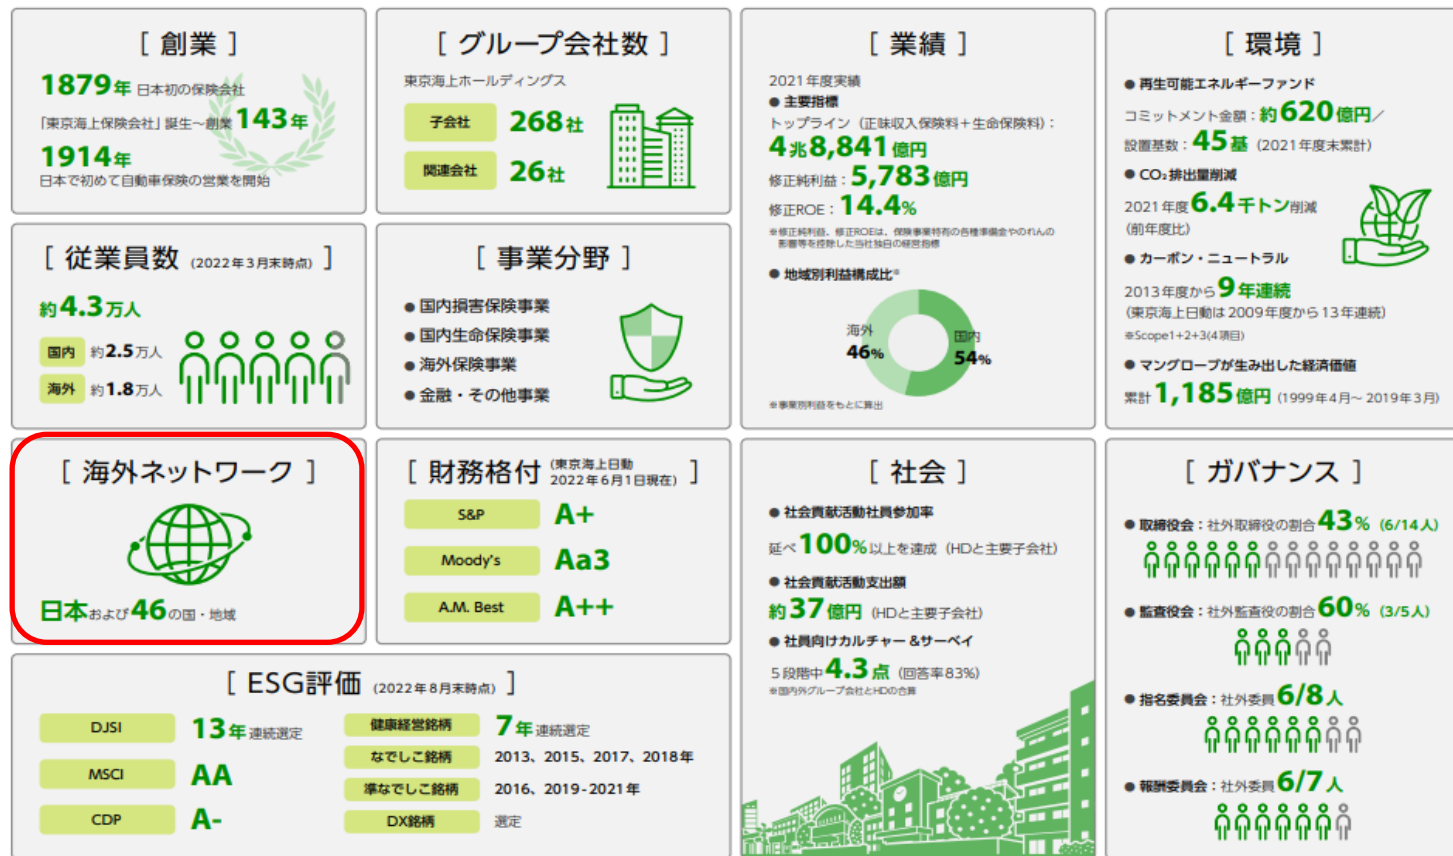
[ 創業 ]

1879年 日本初の保険会社

「東京海上保険会社」誕生～創業 143年

1914年

日本で初めて自動車保険の営業を開始

[ グループ会社数 ]

東京海上ホールディングス

子会社 268社

関連会社 26社

[ 業績 ]

2021年度実績

● 主要指標

トップライン（正味収入保険料＋生命保険料）:

4兆8,841億円

修正純利益：5,783億円

修正ROE：14.4%

※修正純利益、修正ROEは、保険事業特有の各種準備金やのれんの影響等を控除した当社独自の経営指標

● 地域別利益構成比※

海外 46%

国内 54%

※事業別利益をもとに算出

[ 環境 ]

● 再生可能エネルギーファンド

コミットメント金額：約620億円／

設置基数：45基（2021年度末累計）

● $CO_2$排出量削減

2021年度6.4千トン削減

(前年度比)

● カーボン・ニュートラル

2013年度から9年連続

(東京海上日動は2009年度から13年連続)

※Scope1+2+3(4項目)

● マングローブが生み出した経済価値

累計 1,185億円（1999年4月～2019年3月）

[ 従業員数（2022年3月末時点）]

約4.3万人

国内 約2.5万人

海外 約1.8万人

[ 事業分野 ]

● 国内損害保険事業

● 国内生命保険事業

● 海外保険事業

● 金融・その他事業

[ 海外ネットワーク ]

日本および46の国・地域

[ 財務格付（東京海上日動 2022年6月1日現在）]

S&P A+

Moody's Aa3

A.M. Best A++

[ 社会 ]

● 社会貢献活動社員参加率

延べ100%以上を達成（HDと主要子会社）

● 社会貢献活動支出額

約37億円（HDと主要子会社）

● 社員向けカルチャー＆サーベイ

5段階中4.3点（回答率83%）

※国内外グループ会社とHDの合算

[ ガバナンス ]

● 取締役会：社外取締役の割合43%（6/14人）

● 監査役会：社外監査役の割合60%（3/5人）

● 指名委員会：社外委員6/8人

● 報酬委員会：社外委員6/7人

[ ESG評価（2022年8月末時点）]

| DJSI | 13年連続選定 |
|---|---|
| MSCI | AA |
| CDP | A- |

| 健康経営銘柄 | 7年連続選定 |
|---|---|
| なでしこ銘柄 | 2013、2015、2017、2018年 |
| 準なでしこ銘柄 | 2016、2019-2021年 |
| DX銘柄 | 選定 |